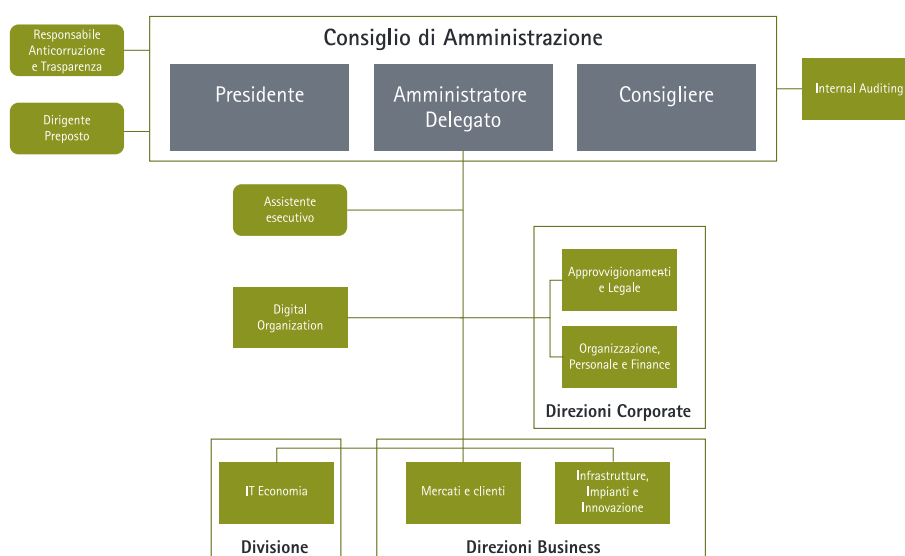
Responsabile Anticorruzione e Trasparenza

Dirigente Preposto

Consiglio di Amministrazione

Presidente

Amministratore Delegato

Consigliere

Internal Auditing

Assistente esecutivo

Digital Organization

Approvvigionamenti e Legale

Organizzazione, Personale e Finance

Direzioni Corporate

IT Economia

Divisione

Mercati e clienti

Infrastrutture, Impianti e Innovazione

Direzioni Business